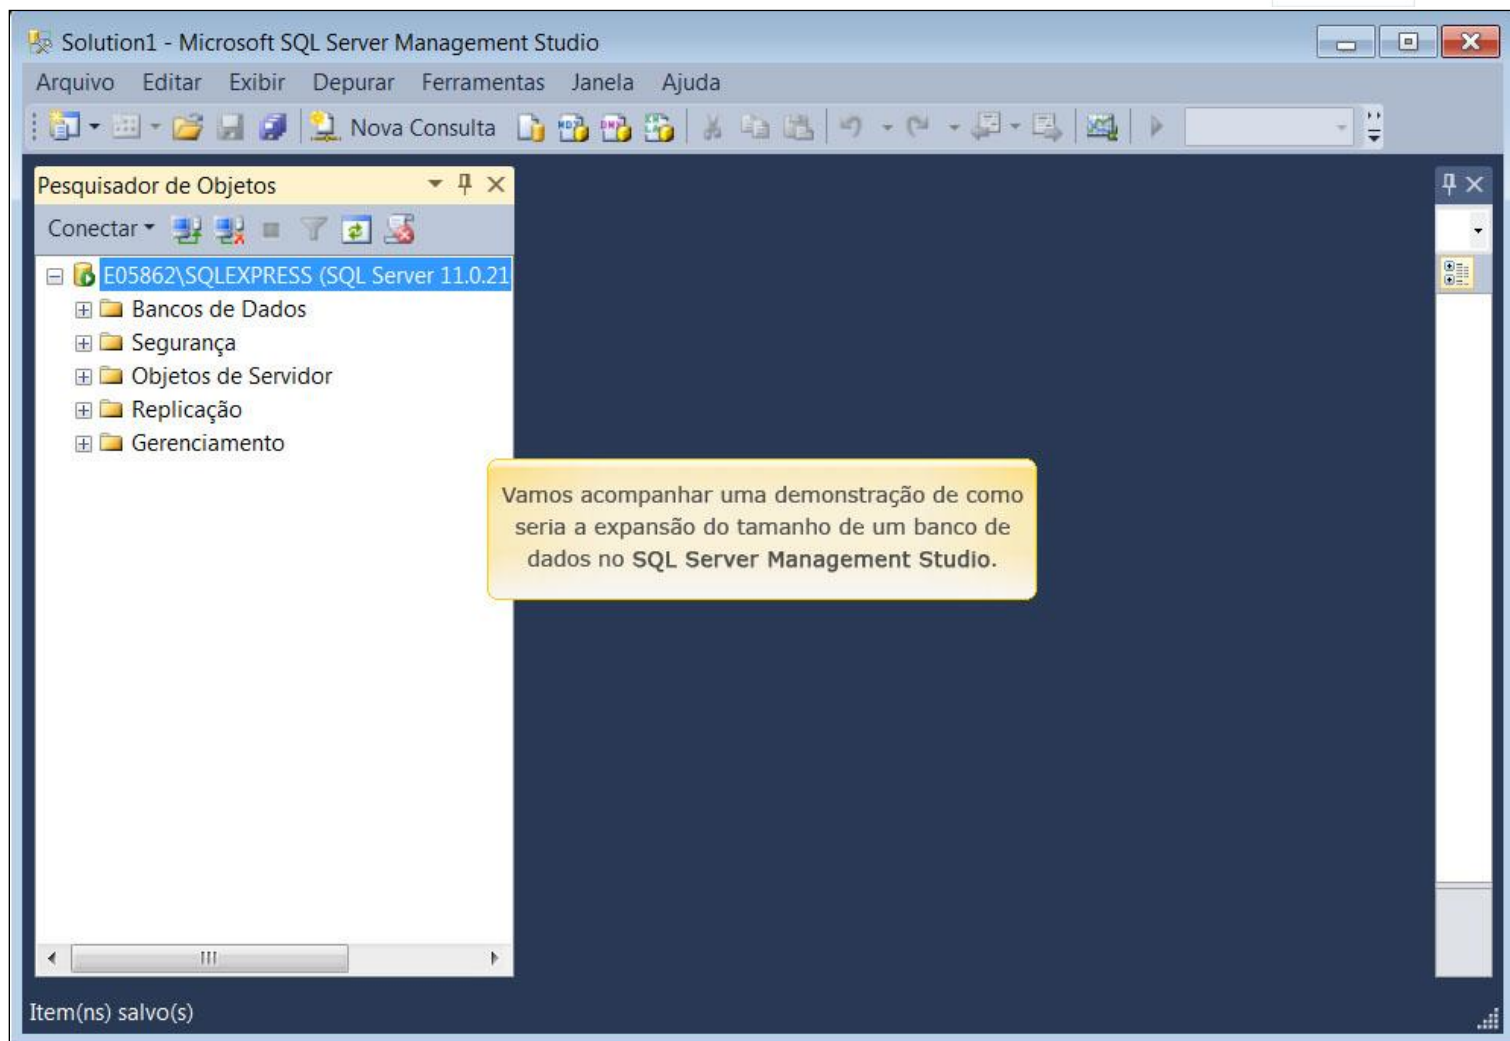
Solution1 - Microsoft SQL Server Management Studio

Arquivo Editar Exibir Depurar Ferramentas Janela Ajuda

Nova Consulta

Pesquisador de Objetos

Conectar

E05862\SQLEXPRESS (SQL Server 11.0.21

Bancos de Dados

Segurança

Objetos de Servidor

Replicação

Gerenciamento

Vamos acompanhar uma demonstração de como seria a expansão do tamanho de um banco de dados no **SQL Server Management Studio**.

Item(ns) salvo(s)